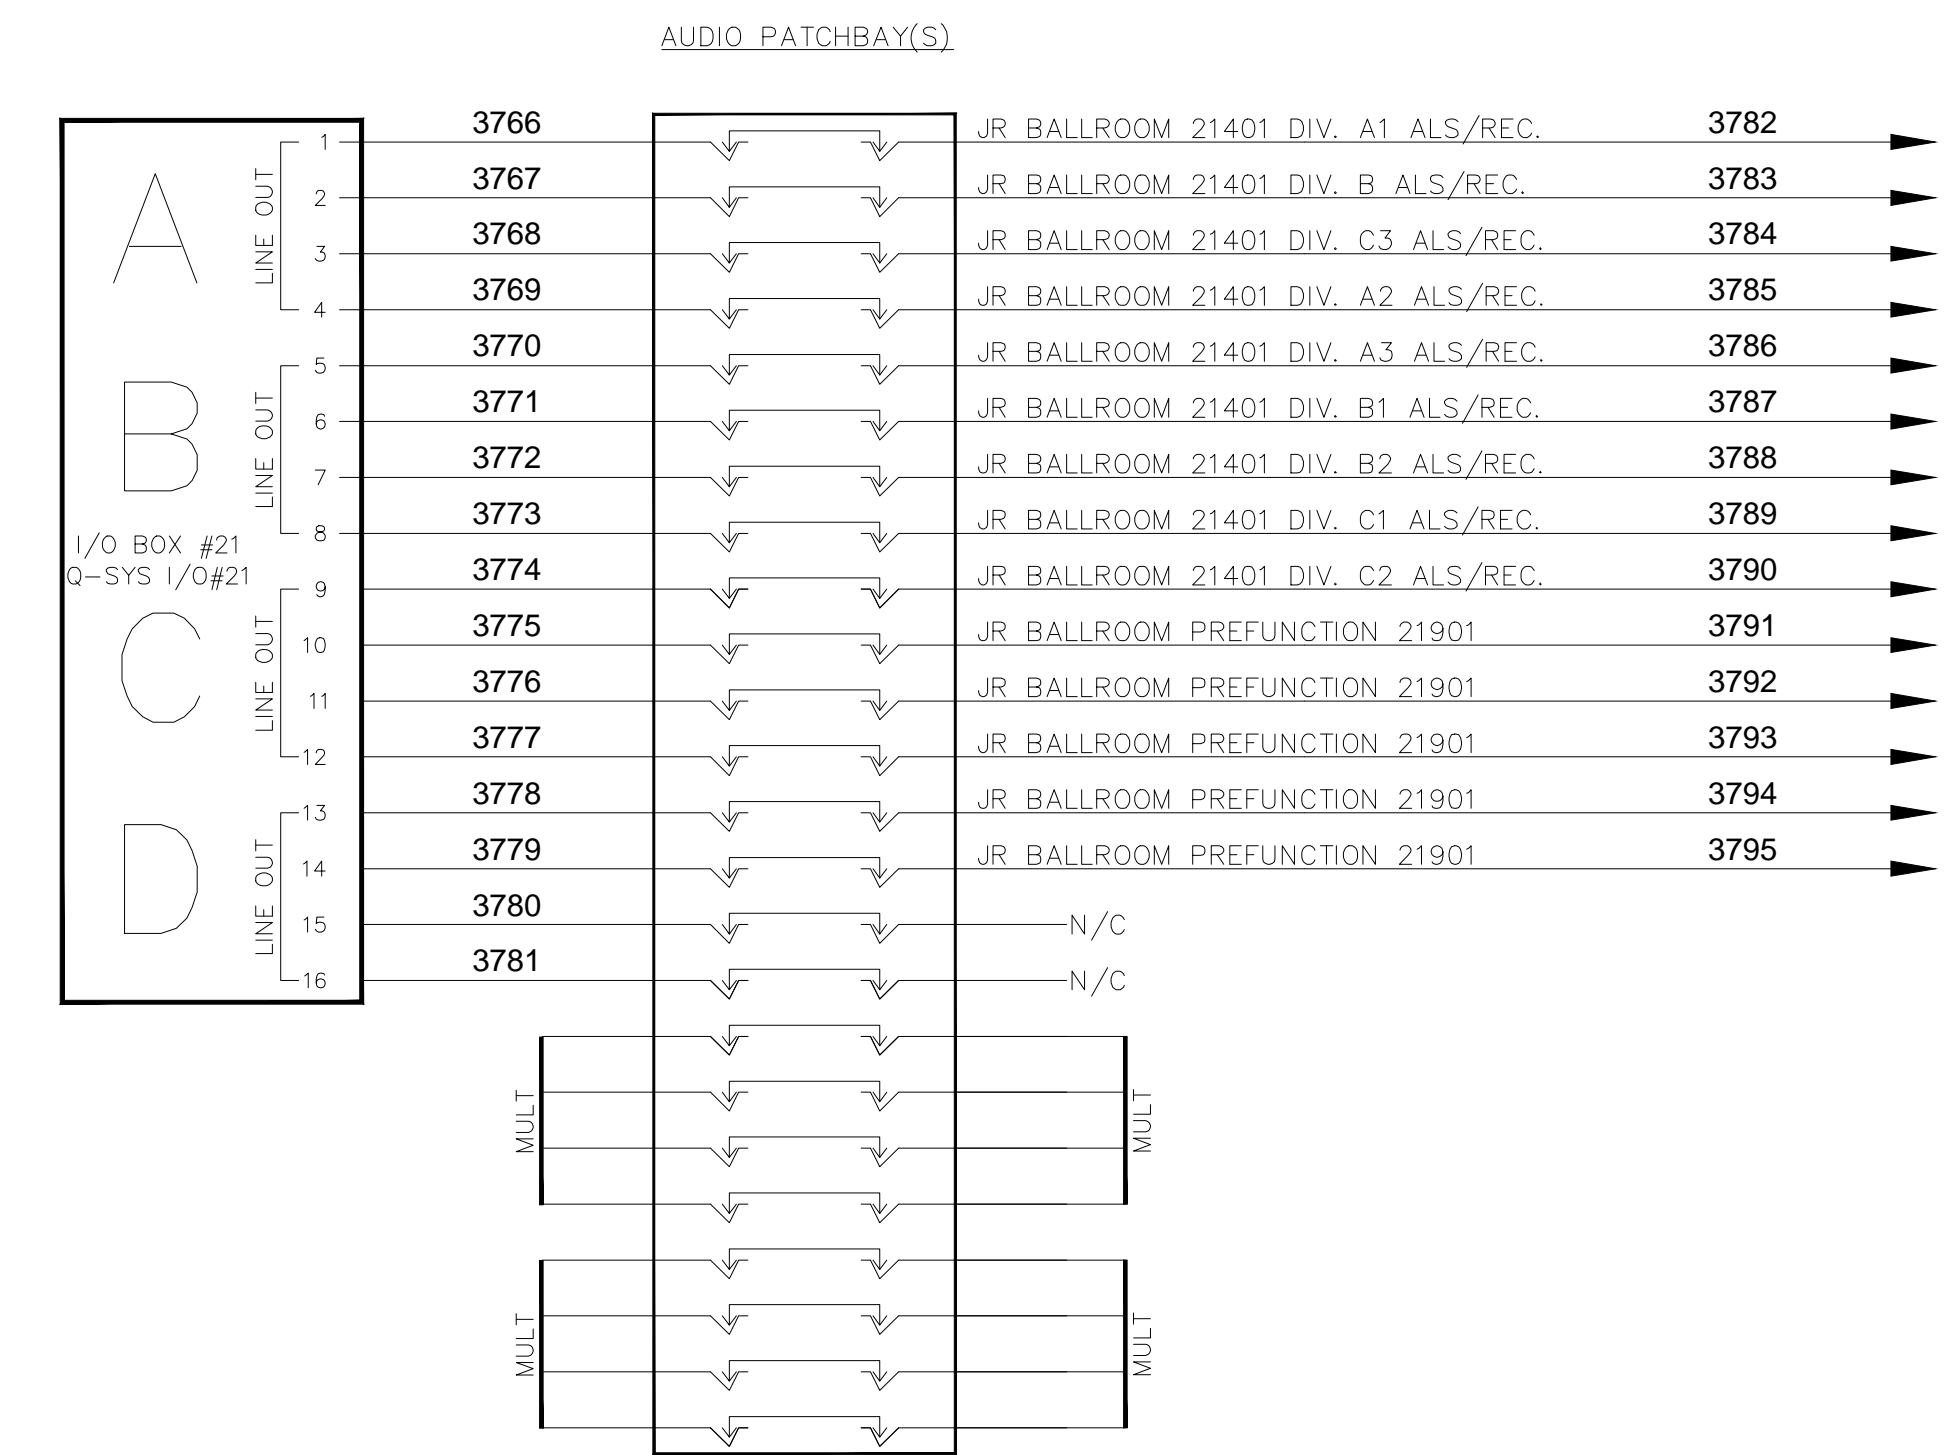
AUDIO PATCHBAY(S)

A
LINE OUT
1
2
3
4

B
LINE OUT
5
6
7
8

I/O BOX #21
Q-SYS I/O#21

C
LINE OUT
9
10
11
12

D
LINE OUT
13
14
15
16

3766 JR BALLROOM 21401 DIV. A1 ALS/REC. 3782
3767 JR BALLROOM 21401 DIV. B ALS/REC. 3783
3768 JR BALLROOM 21401 DIV. C3 ALS/REC. 3784
3769 JR BALLROOM 21401 DIV. A2 ALS/REC. 3785
3770 JR BALLROOM 21401 DIV. A3 ALS/REC. 3786
3771 JR BALLROOM 21401 DIV. B1 ALS/REC. 3787
3772 JR BALLROOM 21401 DIV. B2 ALS/REC. 3788
3773 JR BALLROOM 21401 DIV. C1 ALS/REC. 3789
3774 JR BALLROOM 21401 DIV. C2 ALS/REC. 3790
3775 JR BALLROOM PREFUNCTION 21901 3791
3776 JR BALLROOM PREFUNCTION 21901 3792
3777 JR BALLROOM PREFUNCTION 21901 3793
3778 JR BALLROOM PREFUNCTION 21901 3794
3779 JR BALLROOM PREFUNCTION 21901 3795
3780 N/C
3781 N/C

MULT
MULT
MULT
MULT